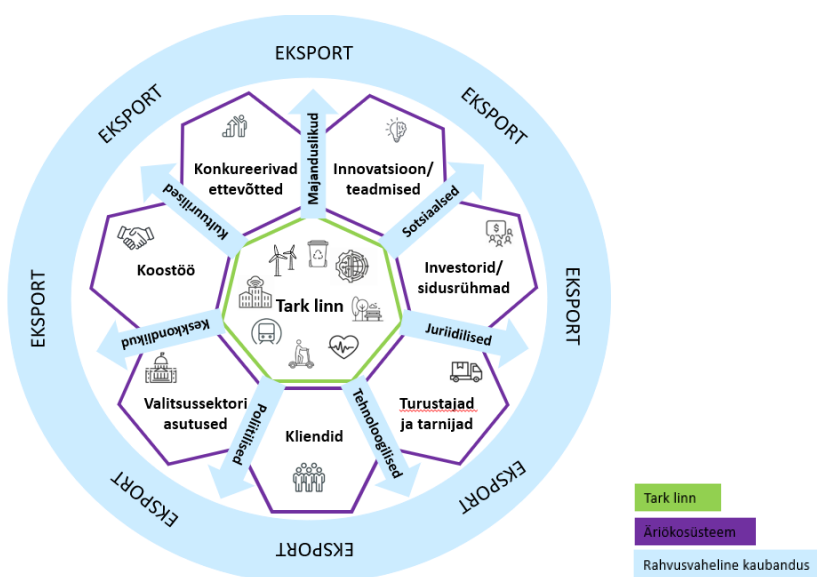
EKSPORT

EKSPORT

EKSPORT

EKSPORT

EKSPORT

EKSPORT

EKSPORT

EKSPORT

Majanduslikud

Konkureerivad ettevõtted

Innovatsioon/ teadmised

Kultuurilised

Sotsiaalsed

Koostöö

Tark linn

Investorid/ sidusrühmad

Keskkondlikud

Juriidilised

Valitsussektori asutused

Turustajad ja tarnijad

Poliitilised

Tehnoloogilised

Kliendid

Tark linn

Ärikosüsteem

Rahvusvaheline kaubandus